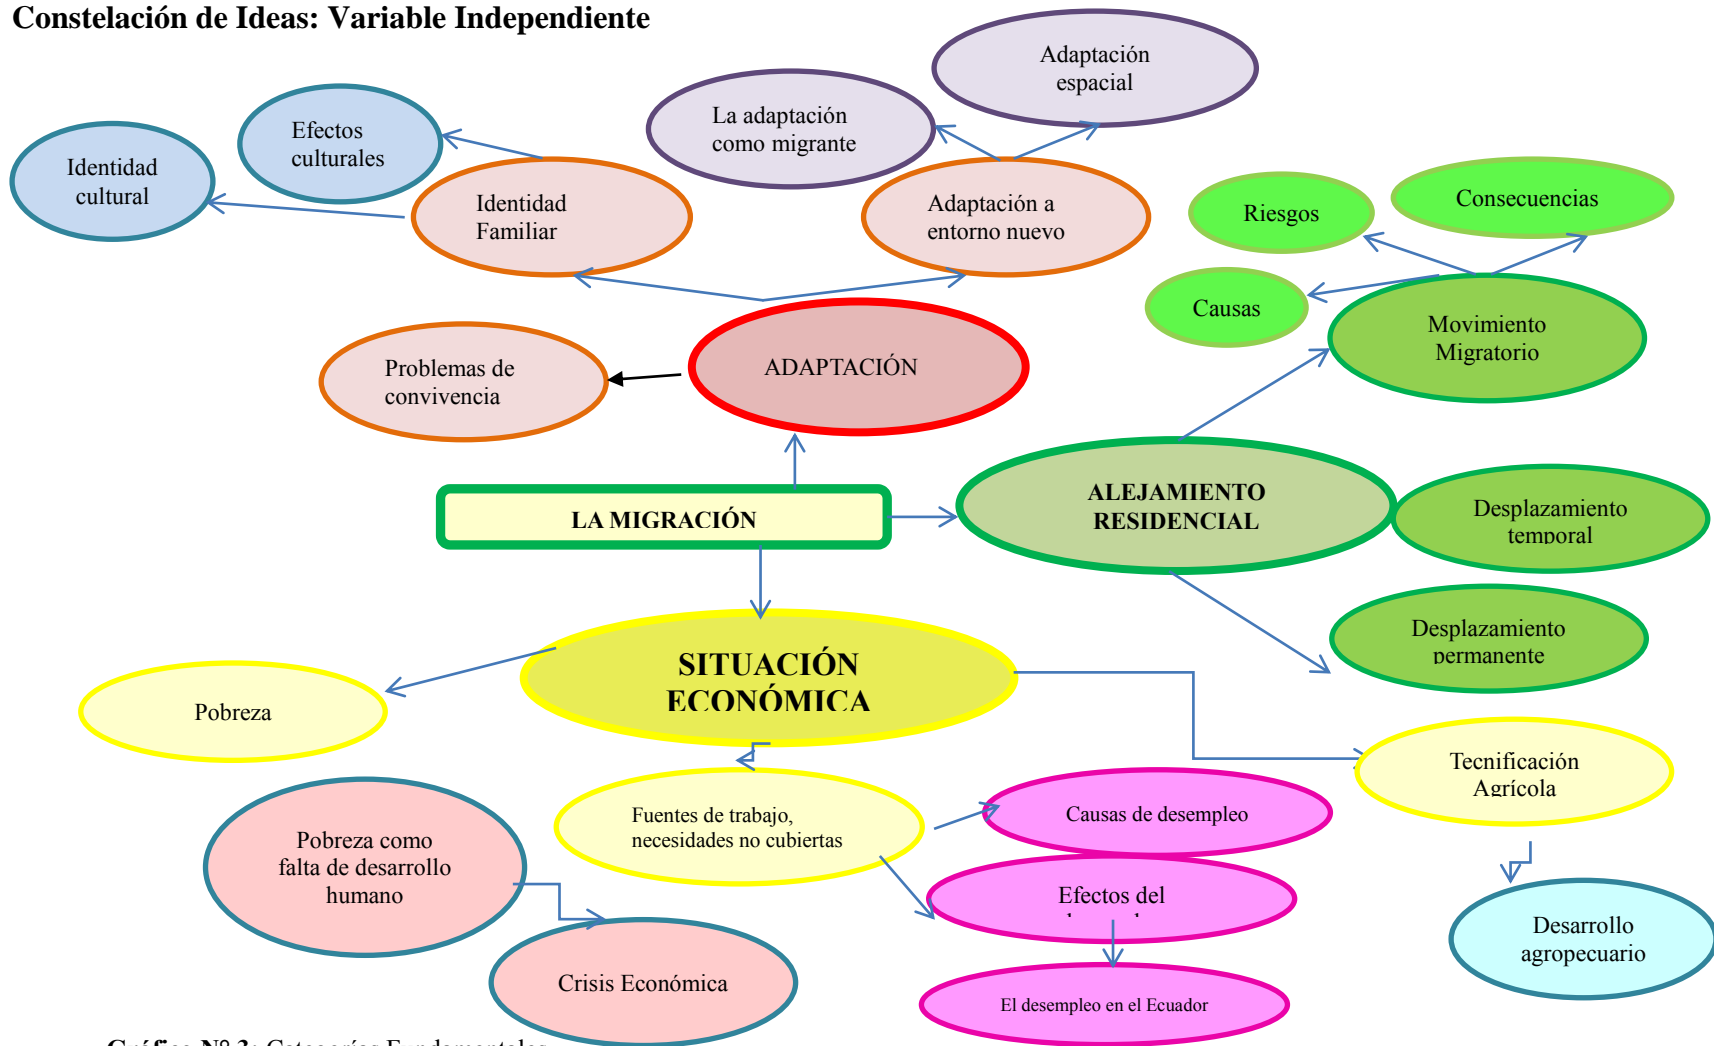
Constelación de Ideas: Variable Independiente

Adaptación espacial

La adaptación como migrante

Efectos culturales

Identidad cultural

Identidad Familiar

Adaptación a entorno nuevo

Riesgos

Consecuencias

Causas

Movimiento Migratorio

Problemas de convivencia

ADAPTACIÓN

LA MIGRACIÓN

ALEJAMIENTO RESIDENCIAL

Desplazamiento temporal

Desplazamiento permanente

SITUACIÓN ECONÓMICA

Pobreza

Tecnificación Agrícola

Fuentes de trabajo, necesidades no cubiertas

Causas de desempleo

Pobreza como falta de desarrollo humano

Efectos del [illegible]

Desarrollo agropecuario

Crisis Económica

El desempleo en el Ecuador

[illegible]